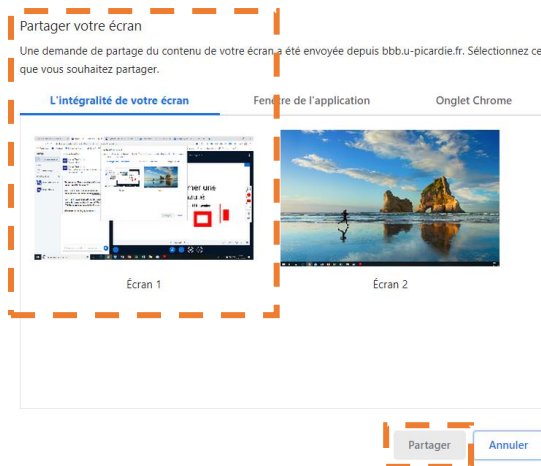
Partager votre écran

Une demande de partage du contenu de votre écran a été envoyée depuis bbb.u-picardie.fr. Sélectionnez ce que vous souhaitez partager.

L'intégralité de votre écran | Fenêtre de l'application | Onglet Chrome

Écran 1

Écran 2

Partager

Annuler